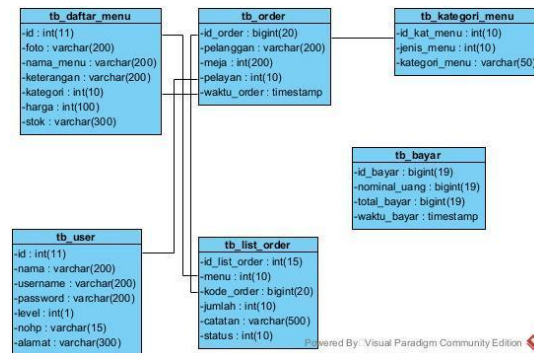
tb_daftar_menu
-id : int(11)
-foto : varchar(200)
-nama_menu : varchar(200)
-keterangan : varchar(200)
-kategori : int(10)
-harga : int(100)
-stok : varchar(300)

tb_order
-id_order : bigint(20)
-pelanggan : varchar(200)
-meja : int(200)
-pelayan : int(10)
-waktu_order : timestamp

tb_kategori_menu
-id_kat_menu : int(10)
-jenis_menu : int(10)
-kategori_menu : varchar(50)

tb_bayar
-id_bayar : bigint(19)
-nominal_uang : bigint(19)
-total_bayar : bigint(19)
-waktu_bayar : timestamp

tb_user
-id : int(11)
-nama : varchar(200)
-username : varchar(200)
-password : varchar(200)
-level : int(1)
-nohp : varchar(15)
-alamat : varchar(300)

tb_list_order
-id_list_order : int(15)
-menu : int(10)
-kode_order : bigint(20)
-jumlah : int(10)
-catatan : varchar(500)
-status : int(10)

Powered By: Visual Paradigm Community Edition